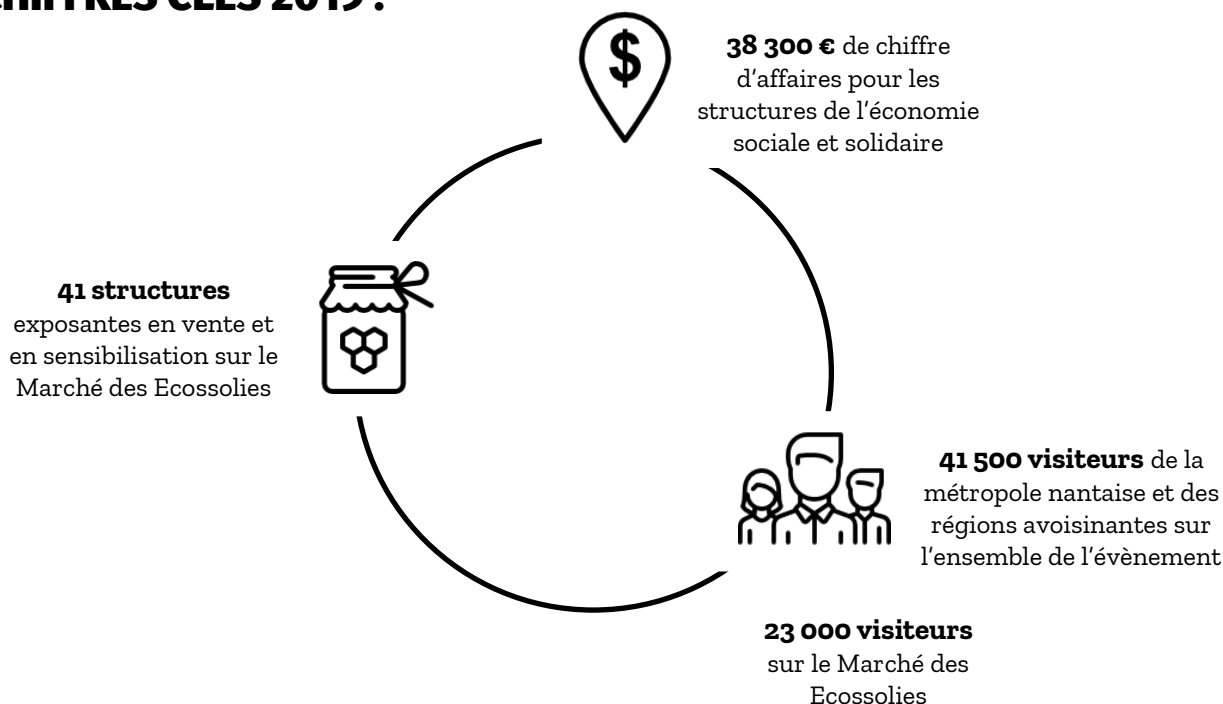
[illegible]HIFFRES CLÉS 2019 :

$

**38 300 €** de chiffre d'affaires pour les structures de l'économie sociale et solidaire

**41 structures** exposantes en vente et en sensibilisation sur le Marché des Ecossolies

**41 500 visiteurs** de la métropole nantaise et des régions avoisinantes sur l'ensemble de l'évènement

**23 000 visiteurs** sur le Marché des Ecossolies